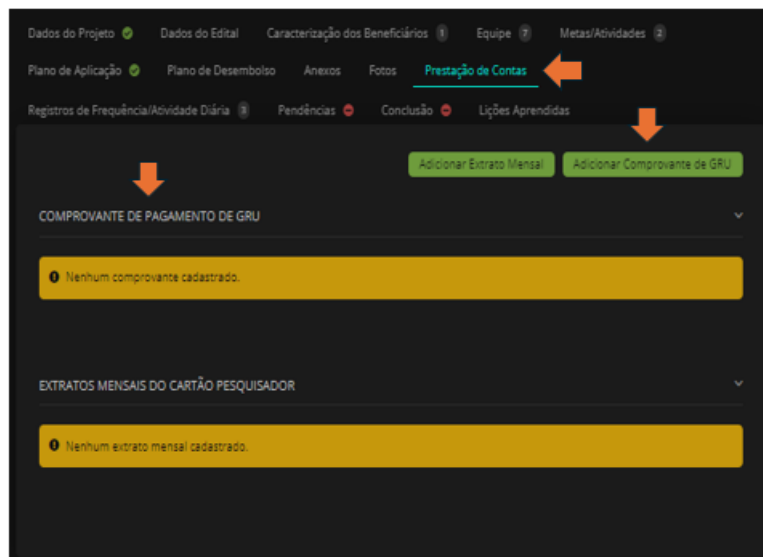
Dados do Projeto Dados do Edital Caracterização dos Beneficiários 1 Equipe 7 Metas/Atividades 2

Plano de Aplicação Plano de Desembolso Anexos Fotos Prestação de Contas

Registros de Frequência/Atividade Diária 3 Pendências Conclusão Lições Aprendidas

Adicionar Extrato Mensal Adicionar Comprovante de GRU

COMPROVANTE DE PAGAMENTO DE GRU

Nenhum comprovante cadastrado.

EXTRATOS MENSAIS DO CARTÃO PESQUISADOR

Nenhum extrato mensal cadastrado.